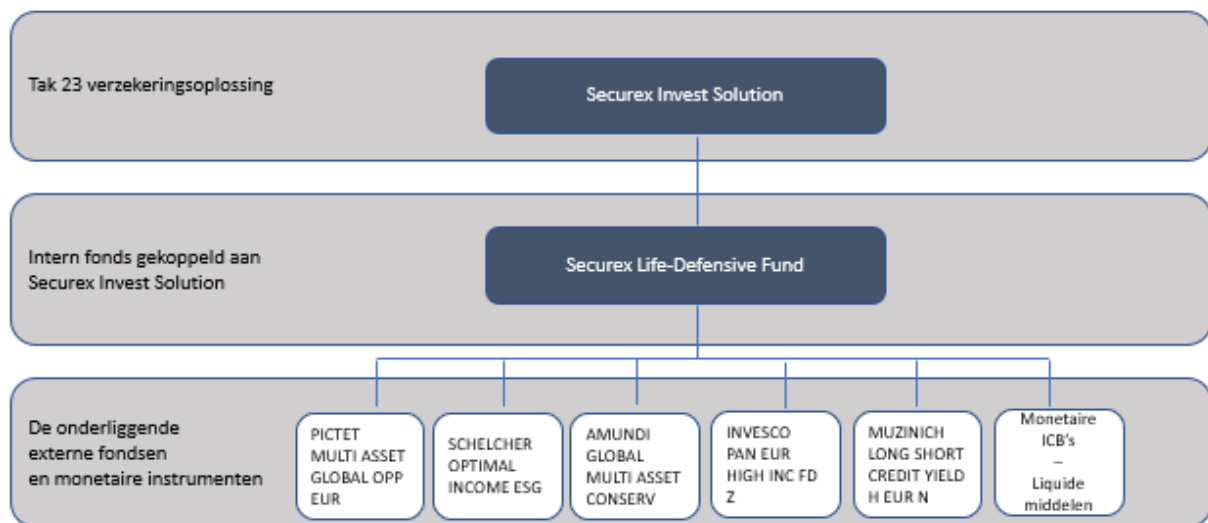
Tak 23 verzekeringsoplossing

Securex Invest Solution

Intern fonds gekoppeld aan Securex Invest Solution

Securex Life-Defensive Fund

De onderliggende externe fondsen en monetaire instrumenten

PICTET MULTI ASSET GLOBAL OPP EUR

SCHELCHER OPTIMAL INCOME ESG

AMUNDI GLOBAL MULTI ASSET CONSERV

INVESCO PAN EUR HIGH INC FD Z

MUZINICH LONG SHORT CREDIT YIELD H EUR N

Monetaire ICB's
–
Liquide middelen